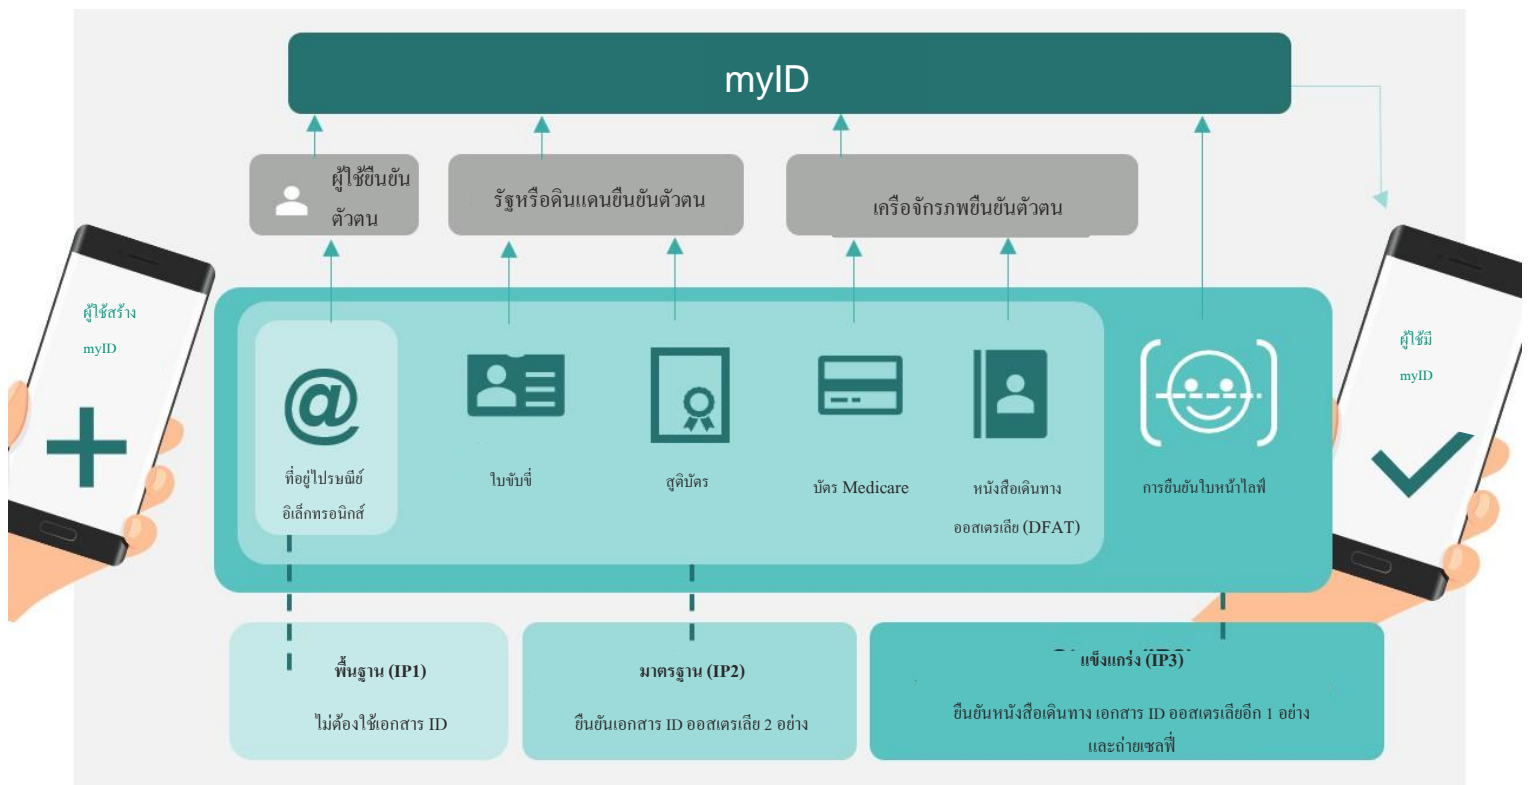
myID

ผู้ใช้ยืนยันตัวตน

รัฐหรือดินแดนยืนยันตัวตน

เครือจักรภพยืนยันตัวตน

ผู้ใช้สร้าง myID

ผู้ใช้มี myID

ที่อยู่ไปรษณีย์อิเล็กทรอนิกส์

ใบขับขี่

สูติบัตร

บัตร Medicare

หนังสือเดินทางออสเตรเลีย (DFAT)

การยืนยันใบหน้าไลฟ์

พื้นฐาน (IP1)

ไม่ต้องใช้เอกสาร ID

มาตรฐาน (IP2)

ยืนยันเอกสาร ID ออสเตรเลีย 2 อย่าง

แข็งแกร่ง (IP3)

ยืนยันหนังสือเดินทาง เอกสาร ID ออสเตรเลียอีก 1 อย่าง และถ่ายเซลฟี่